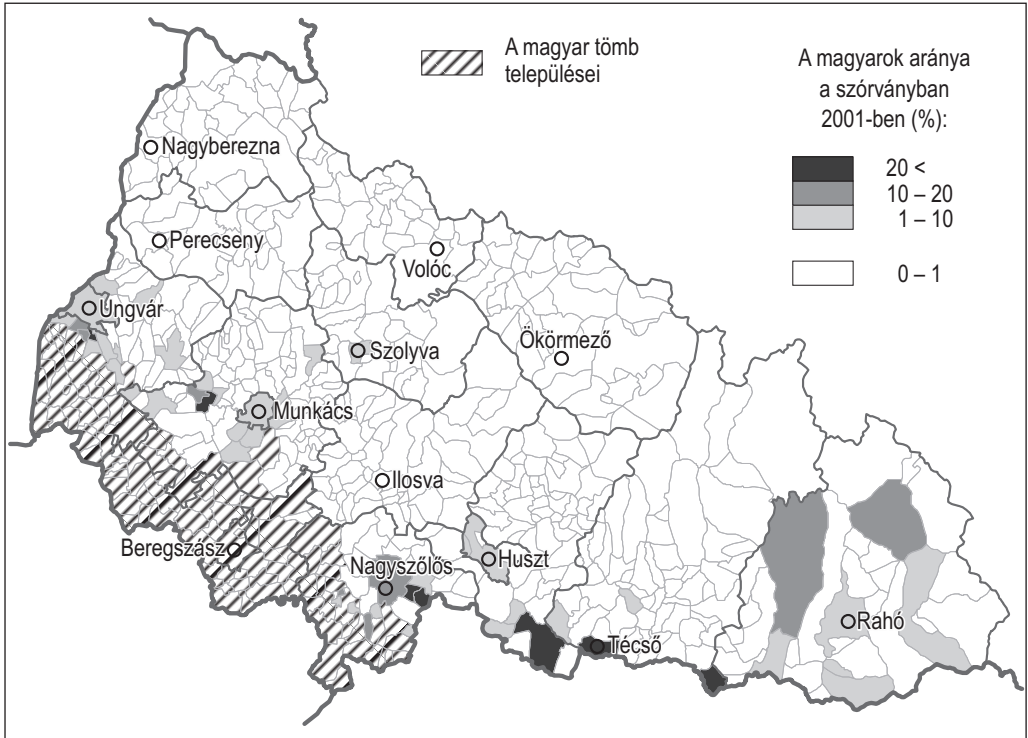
A magyar tömb települései

A magyarok aránya a szórványban 2001-ben (%):

20 <
10 – 20
1 – 10
0 – 1

Nagyberezna
Perecseny
Volóc
Ungvár
Ökörmező
Szolyva
Munkács
Ilosva
Beregszász
Huszt
Nagyszőlős
Técső
Rahó